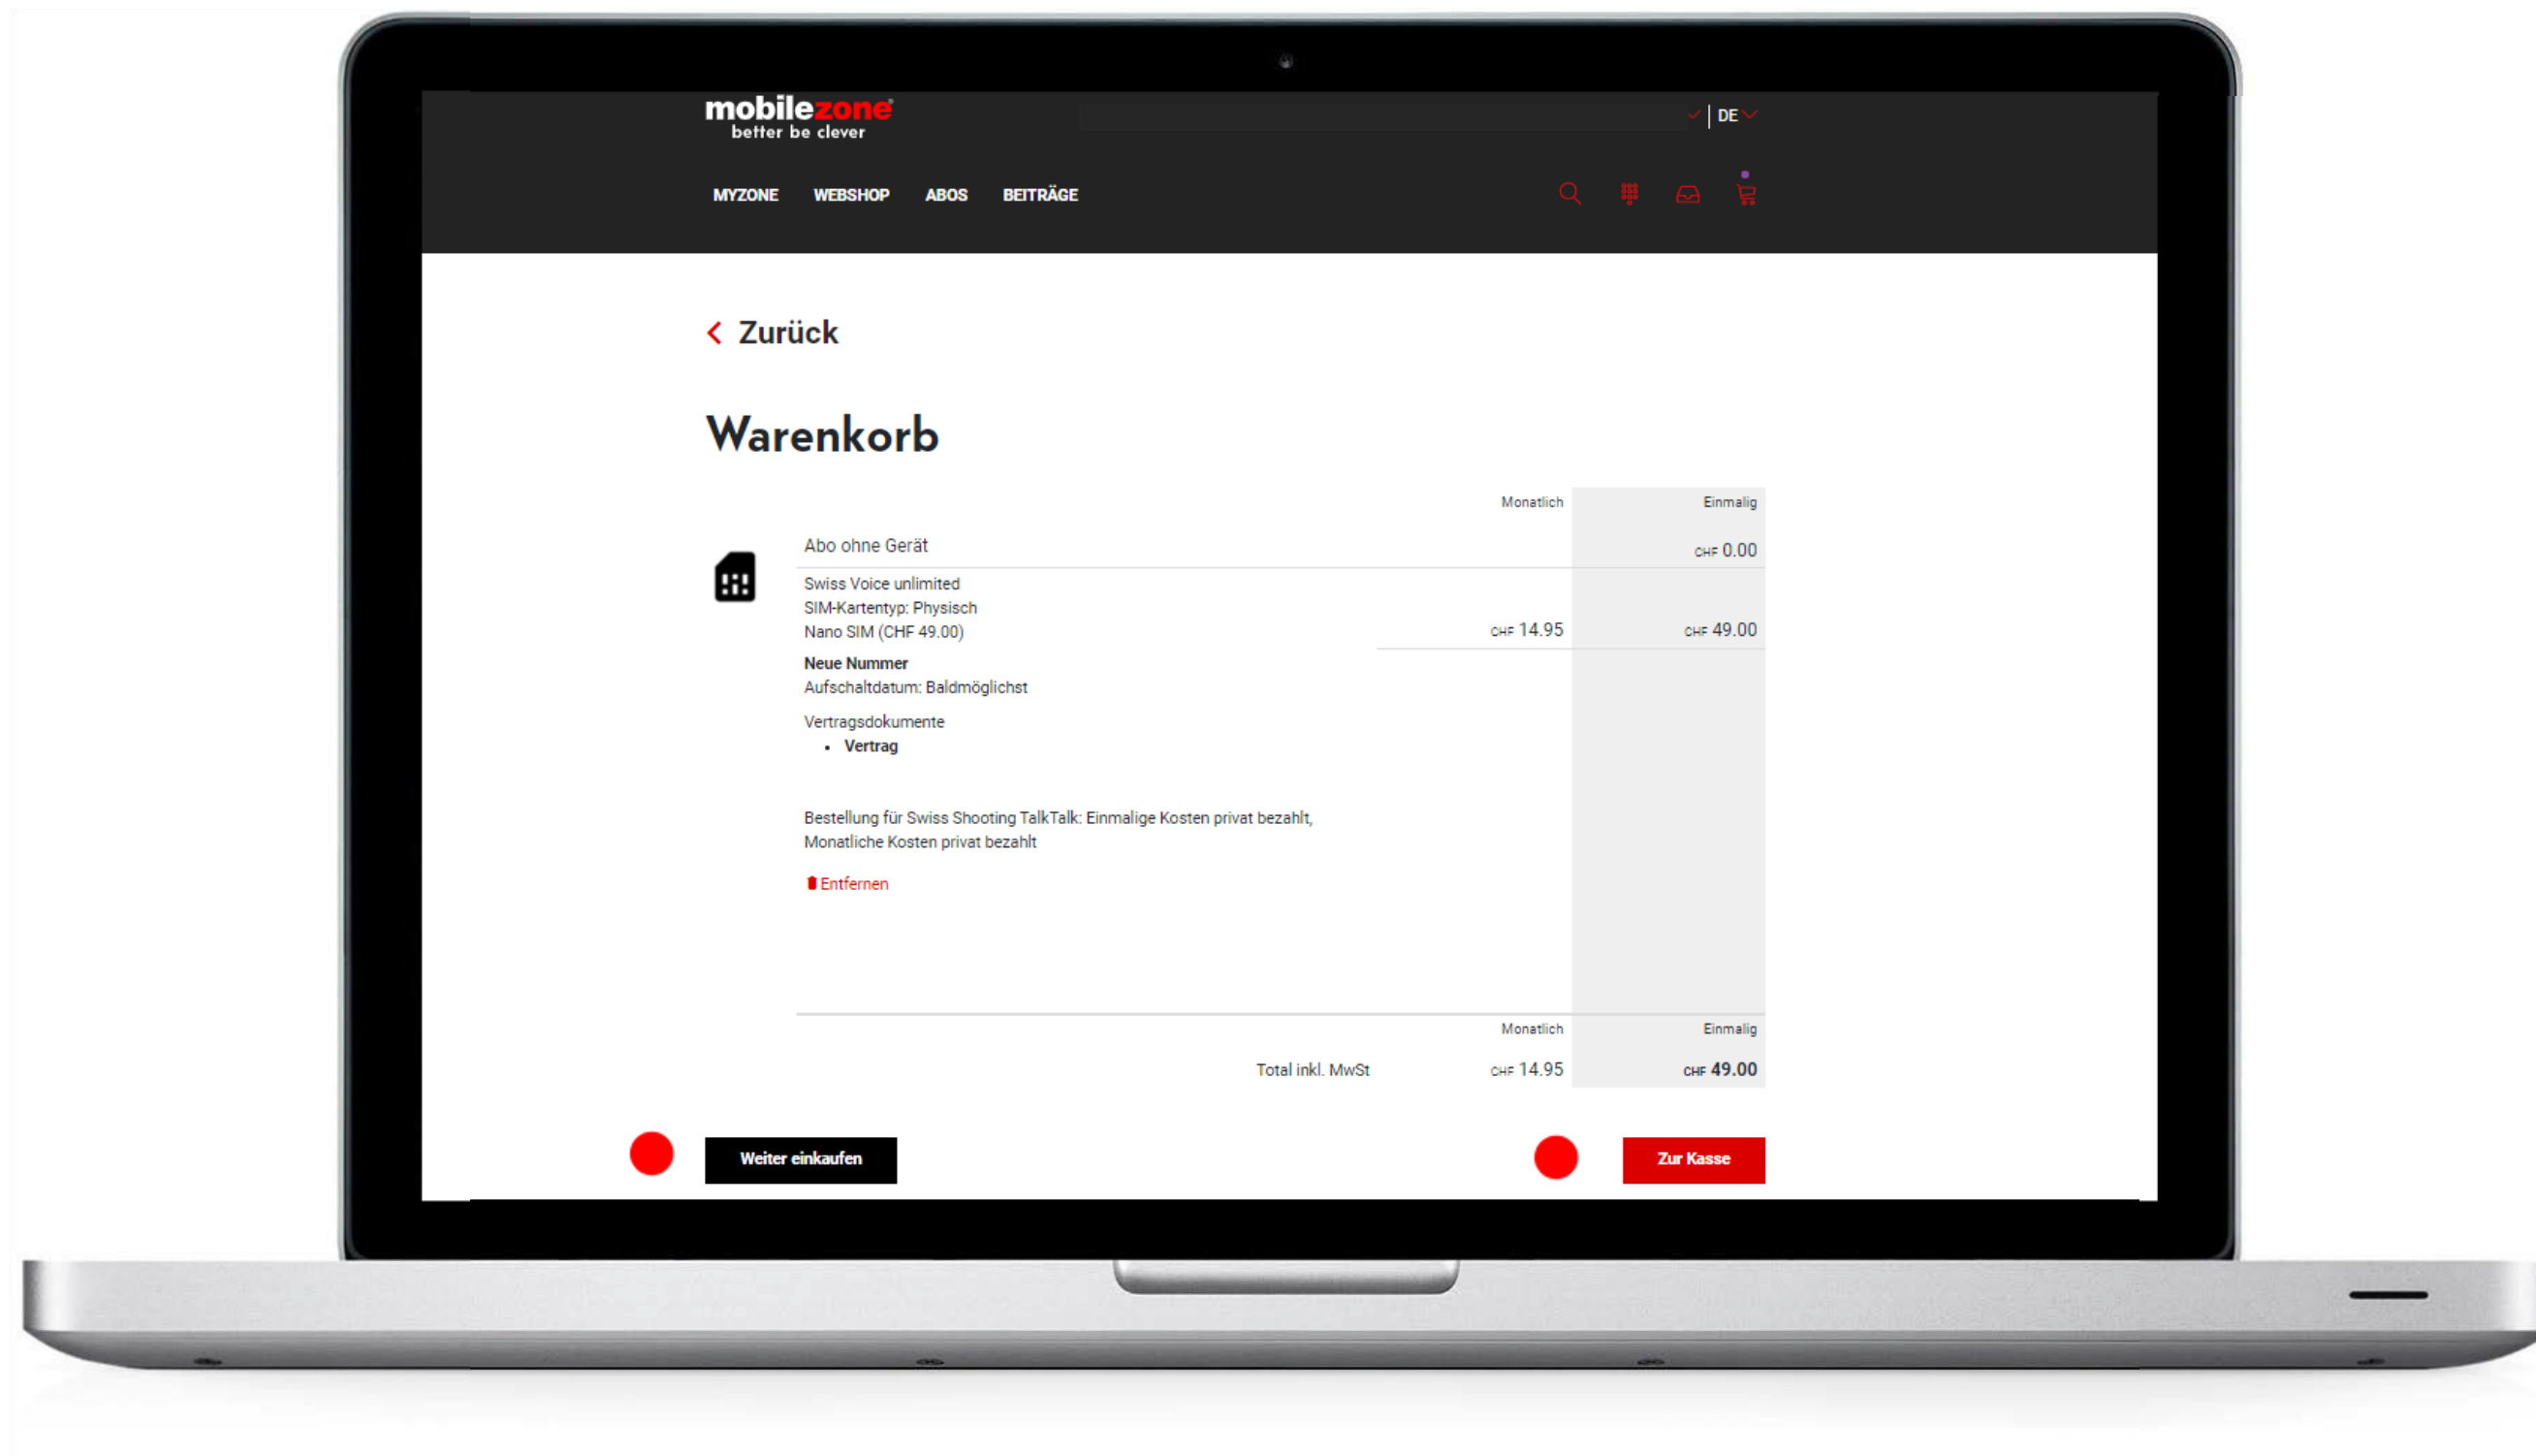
mobilezone
better be clever

DE

MYZONE WEBSHOP ABOS BEITRÄGE

Zurück

Warenkorb

| | Monatlich | Einmalig |
|---|---|---|
| Abo ohne Gerät | | CHF 0.00 |
| Swiss Voice unlimited<br>SIM-Kartentyp: Physisch<br>Nano SIM (CHF 49.00) | CHF 14.95 | CHF 49.00 |

Neue Nummer
Aufschaltdatum: Baldmöglichst

Vertragsdokumente
- Vertrag

Bestellung für Swiss Shooting TalkTalk: Einmalige Kosten privat bezahlt, Monatliche Kosten privat bezahlt

Entfernen

| | Monatlich | Einmalig |
|---|---|---|
| Total inkl. MwSt | CHF 14.95 | CHF 49.00 |

Weiter einkaufen

Zur Kasse